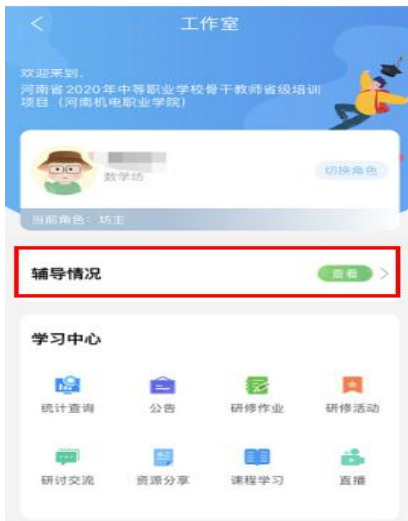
<

工作室

欢迎来到,
河南省2020年中等职业学校骨干教师省级培训项目（河南机电职业学院）

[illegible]
数学坊

切换角色

当前角色：坊主

辅导情况

查看 >

学习中心

统计查询

公告

研修作业

研修活动

研讨交流

资源分享

课程学习

直播